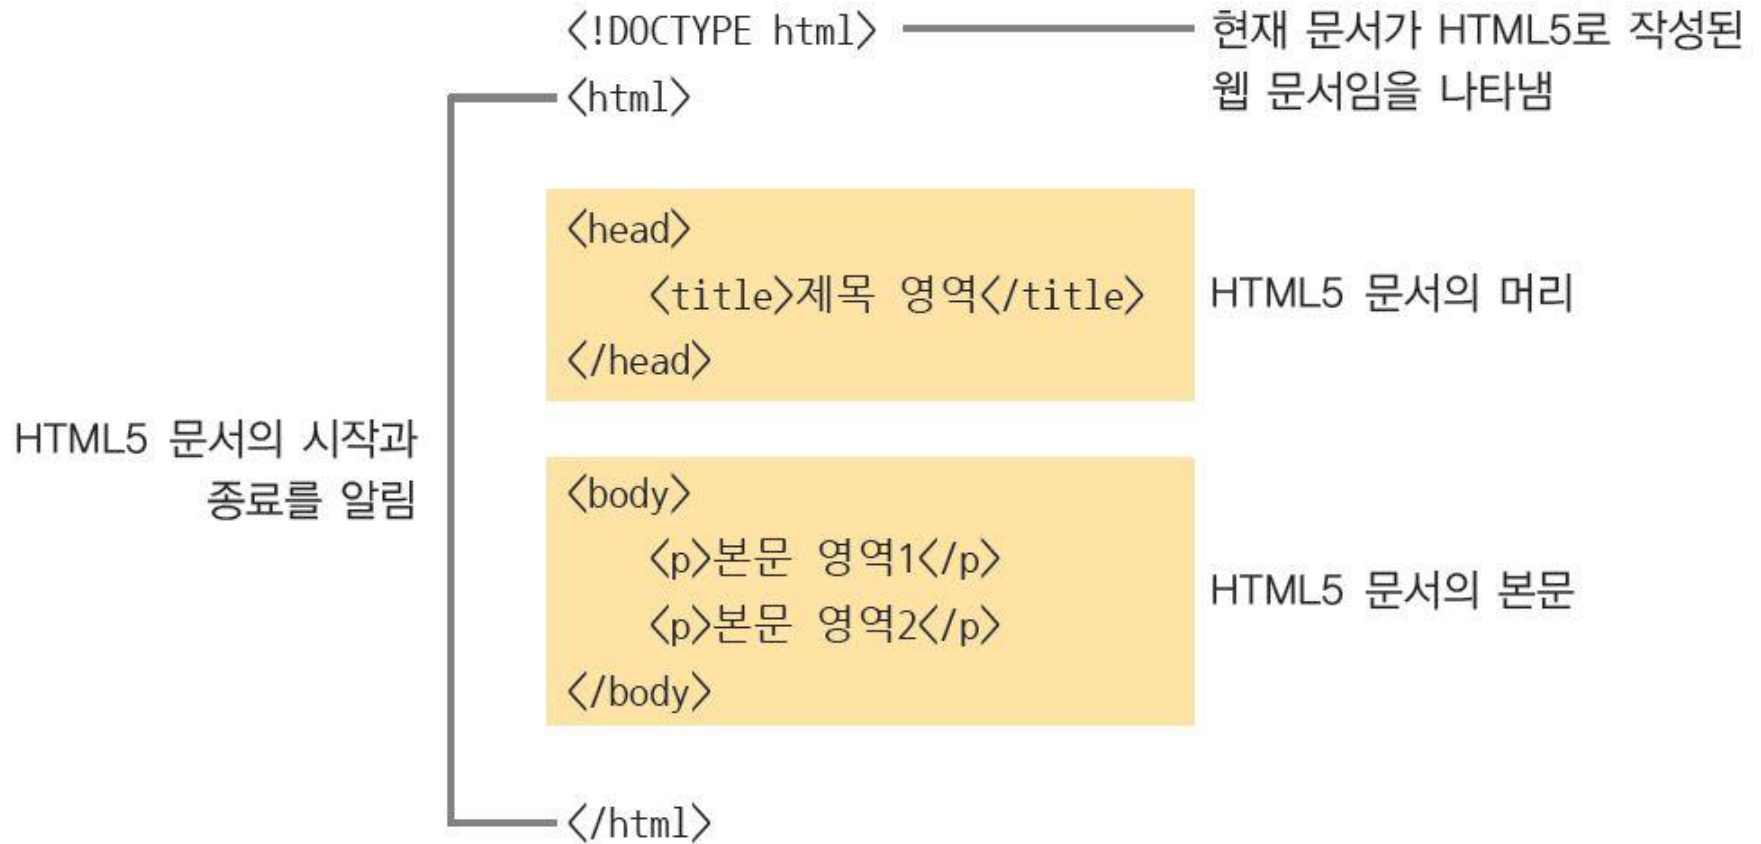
<!DOCTYPE html>
현재 문서가 HTML5로 작성된 웹 문서임을 나타냄

<html>

<head>
<title>제목 영역</title>
</head>

HTML5 문서의 머리

HTML5 문서의 시작과 종료를 알림

<body>
<p>본문 영역1</p>
<p>본문 영역2</p>
</body>

HTML5 문서의 본문

</html>